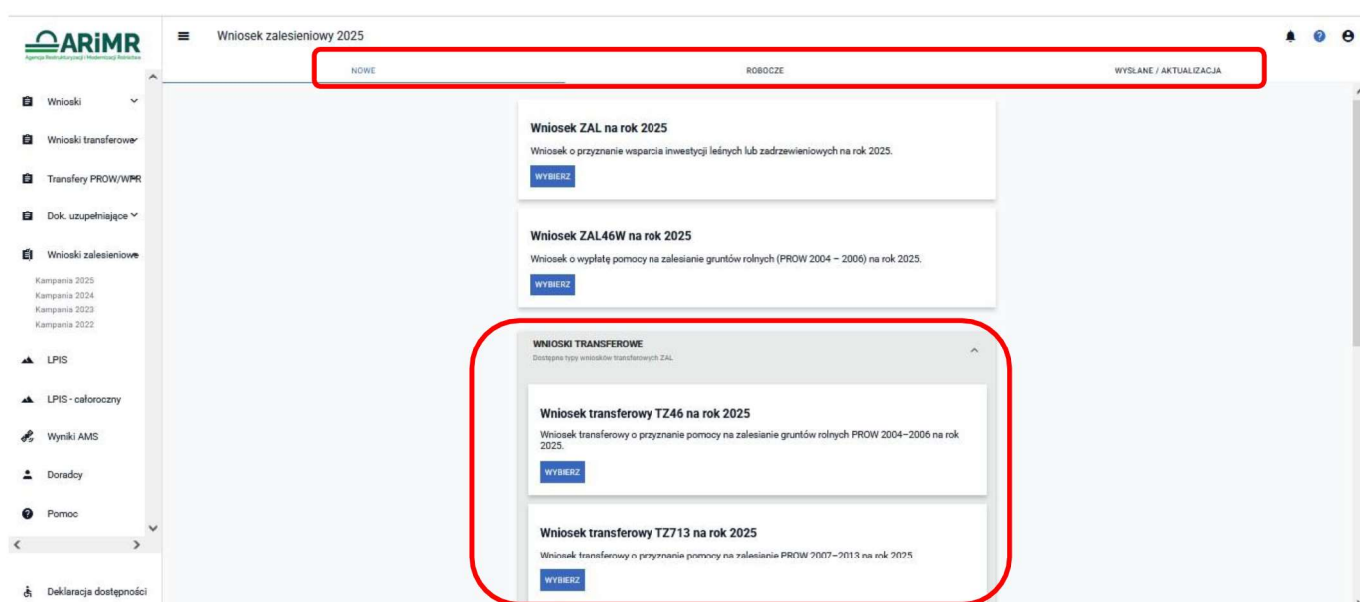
ARiMR
Agencja Restrukturyzacji i Modernizacji Rolnictwa

Wniosek zalesieniowy 2025

NOWE

ROBOCZE

WYSŁANE / AKTUALIZACJA

Wnioski

Wnioski transferowe

Transfery PROW/WPR

Dok. uzupełniające

Wnioski zalesieniowe

Kampania 2025
Kampania 2024
Kampania 2023
Kampania 2022

LPIS

LPIS - całoroczny

Wyniki AMS

Doradcy

Pomoc

Deklaracja dostępności

Wniosek ZAL na rok 2025

Wniosek o przyznanie wsparcia inwestycji leśnych lub zadrzewieniowych na rok 2025.

WYBIERZ

Wniosek ZAL46W na rok 2025

Wniosek o wypłatę pomocy na zalesianie gruntów rolnych (PROW 2004 – 2006) na rok 2025.

WYBIERZ

WNIOSKI TRANSFEROWE

Dostępne typy wniosków transferowych ZAL

Wniosek transferowy TZ46 na rok 2025

Wniosek transferowy o przyznanie pomocy na zalesianie gruntów rolnych PROW 2004–2006 na rok 2025.

WYBIERZ

Wniosek transferowy TZ713 na rok 2025

Wniosek transferowy o przyznanie pomocy na zalesianie PROW 2007–2013 na rok 2025.

WYBIERZ